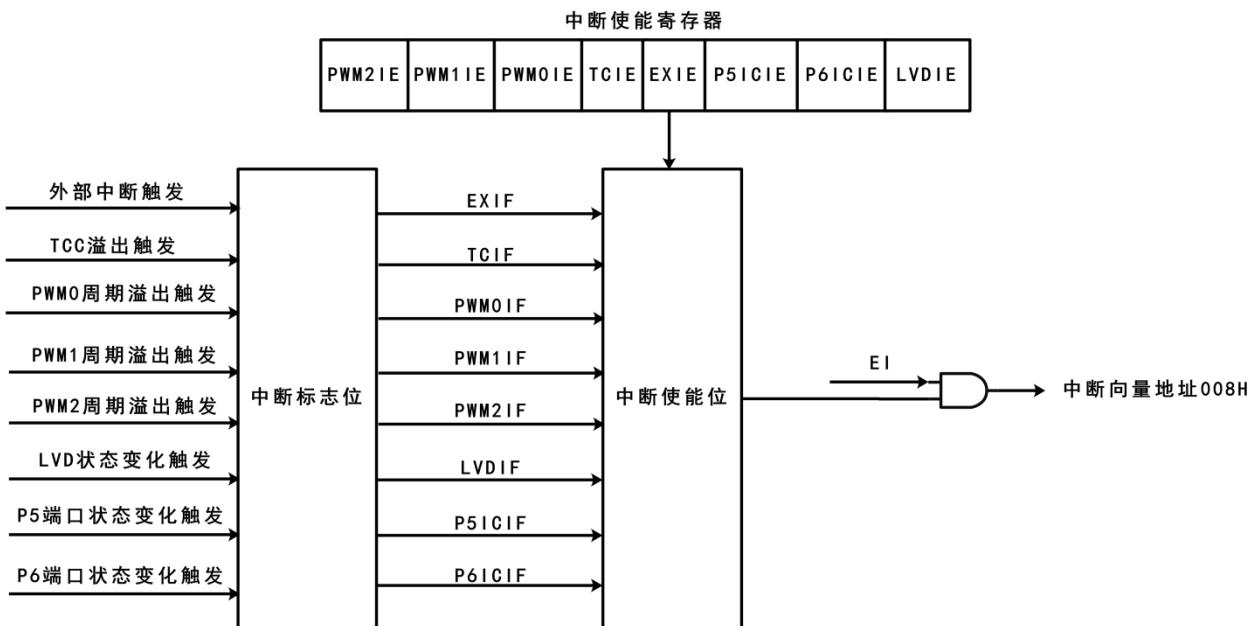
中断使能寄存器

| PWM2IE | PWM1IE | PWM0IE | TCIE | EXIE | P5ICIE | P6ICIE | LVDIE |
|---|---|---|---|---|---|---|---|

外部中断触发
TCC溢出触发
PWM0周期溢出触发
PWM1周期溢出触发
PWM2周期溢出触发
LVD状态变化触发
P5端口状态变化触发
P6端口状态变化触发

中断标志位

EXIF
TCIF
PWM0IF
PWM1IF
PWM2IF
LVDIF
P5ICIF
P6ICIF

中断使能位

EI

中断向量地址008H